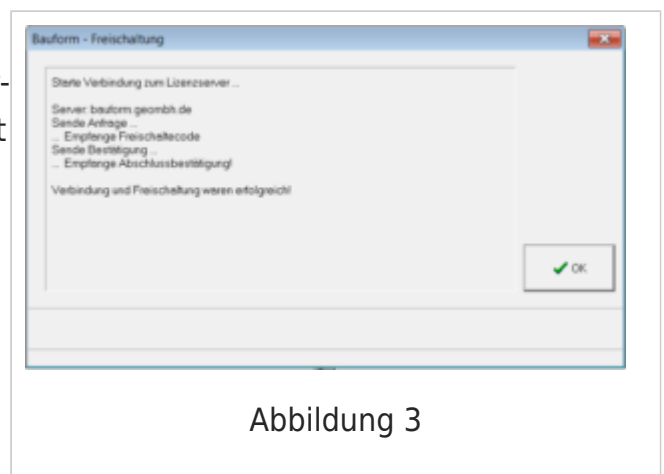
-
t

Bauform - Freischaltung

Starte Verbindung zum Lizenzserver ...

Server: bauform.geombh.de
Sende Anfrage ...
... Empfange Freischaltecode
Sende Bestätigung ...
... Empfange Abschlussbestätigung!

Verbindung und Freischaltung waren erfolgreich!

OK

Abbildung 3